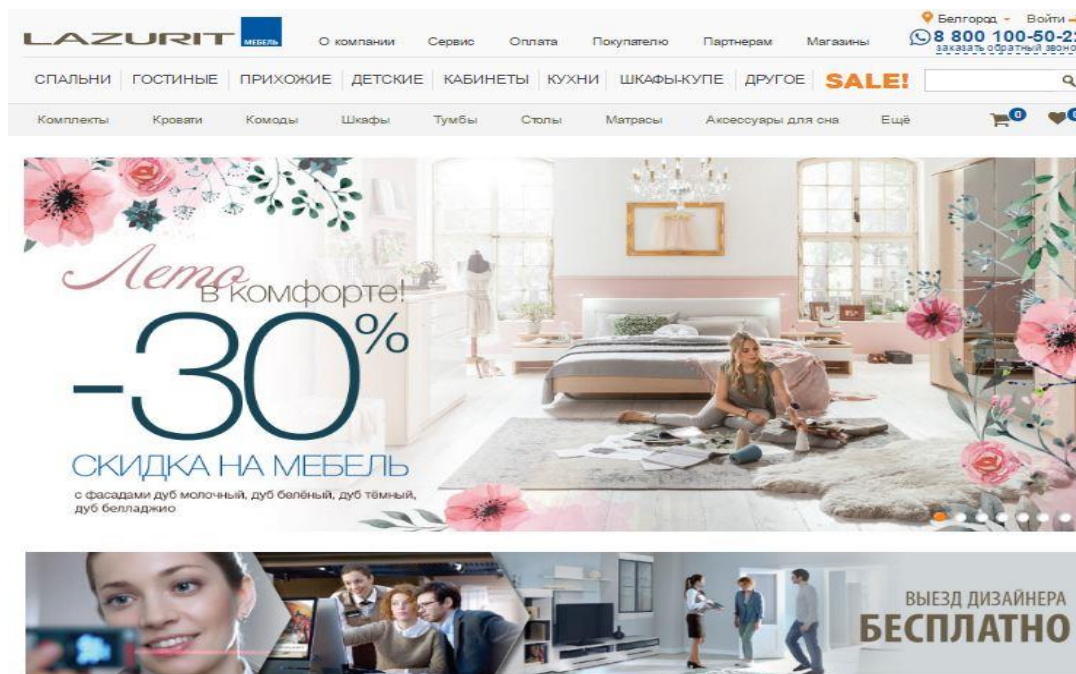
LAZURIT МЕБЕЛЬ О компании Сервис Оплата Покупателю Партнерам Магазины

Белгород Войти
8 800 100-50-2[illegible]
заказать обратный звон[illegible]

СПАЛЬНИ ГОСТИНЫЕ ПРИХОЖИЕ ДЕТСКИЕ КАБИНЕТЫ КУХНИ ШКАФЫ-КУПЕ ДРУГОЕ SALE!

Комплекты Кровати Комоды Шкафы Тумбы Столы Матрасы Аксессуары для сна Ещё 0

Лето в комфорте!
-30%
СКИДКА НА МЕБЕЛЬ
с фасадами дуб молочный, дуб белёный, дуб тёмный, дуб белладжио

ВЫЕЗД ДИЗАЙНЕРА
БЕСПЛАТНО